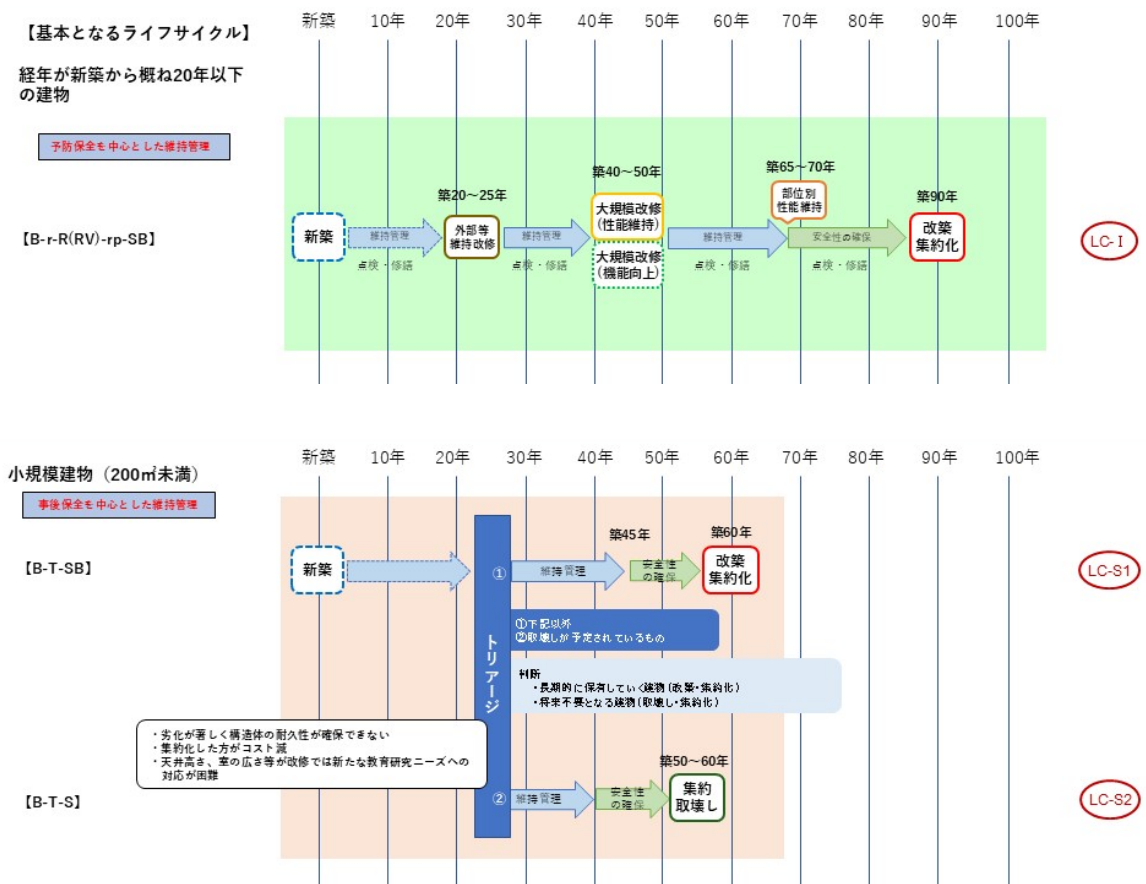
【基本となるライフサイクル】

新築 10年 20年 30年 40年 50年 60年 70年 80年 90年 100年

経年が新築から概ね20年以下の建物

予防保全を中心とした維持管理

【B-r-R(RV)-rp-SB】

新築

維持管理

点検・修繕

築20～25年

外部等維持改修

維持管理

点検・修繕

築40～50年

大規模改修（性能維持）

大規模改修（機能向上）

維持管理

点検・修繕

築65～70年

部位別性能維持

安全性の確保

点検・修繕

築90年

改築集約化

LC-Ⅰ

新築 10年 20年 30年 40年 50年 60年 70年 80年 90年 100年

小規模建物（200㎡未満）

事後保全を中心とした維持管理

【B-T-SB】

新築

トリアージ

①

維持管理

築45年

安全性の確保

築60年

改築集約化

LC-S1

①下記以外
②取壊しが予定されているもの

判断
・長期的に保有していく建物（改築・集約化）
・将来不要となる建物（取壊し・集約化）

・劣化が著しく構造体の耐久性が確保できない
・集約化した方がコスト減
・天井高さ、室の広さ等が改修では新たな教育研究ニーズへの対応が困難

【B-T-S】

②

維持管理

安全性の確保

築50～60年

集約取壊し

LC-S2